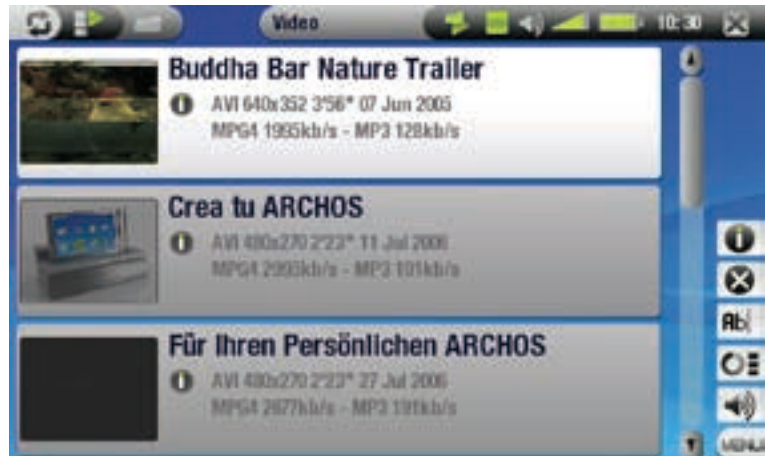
Video

10:30

Buddha Bar Nature Trailer

AVI 640x352 3'56" 07 Jun 2005

MPG4 1995kb/s - MP3 128kb/s

Crea tu ARCHOS

AVI 480x270 2'23" 11 Jul 2006

MPG4 2993kb/s - MP3 101kb/s

Für Ihren Persönlichen ARCHOS

AVI 480x270 2'23" 27 Jul 2006

MPG4 2877kb/s - MP3 191kb/s

Ab|

MENU